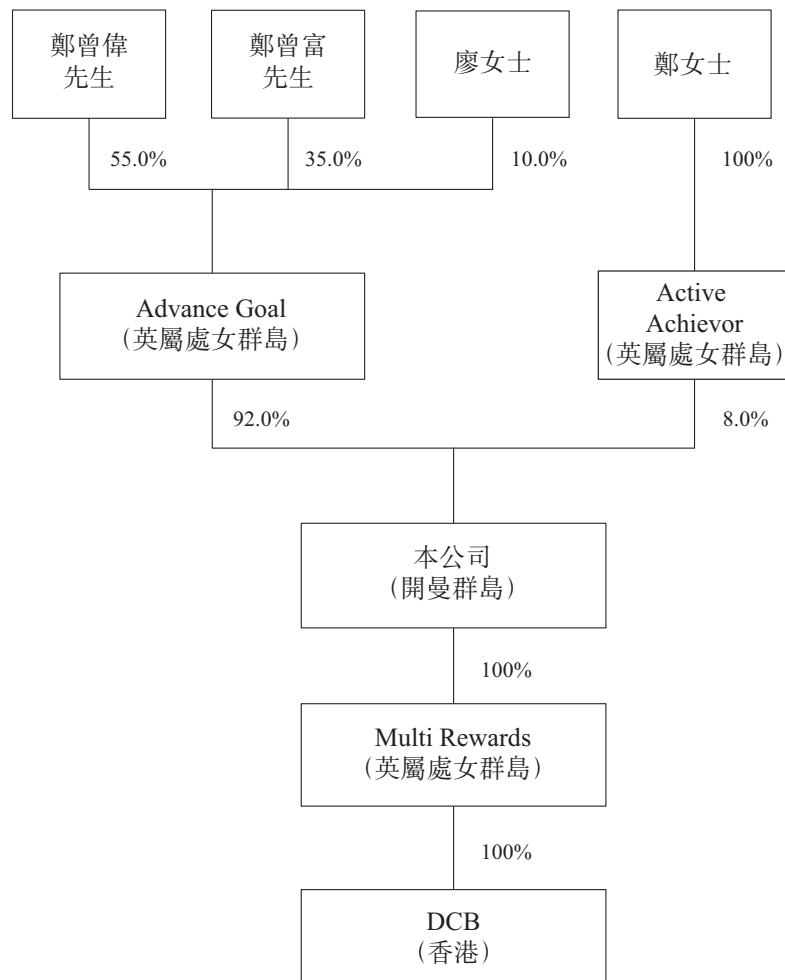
鄭曾偉先生

鄭曾富先生

廖女士

鄭女士

55.0%

35.0%

10.0%

100%

Advance Goal
(英屬處女群島)

Active Achievor
(英屬處女群島)

92.0%

8.0%

本公司
(開曼群島)

100%

Multi Rewards
(英屬處女群島)

100%

DCB
(香港)